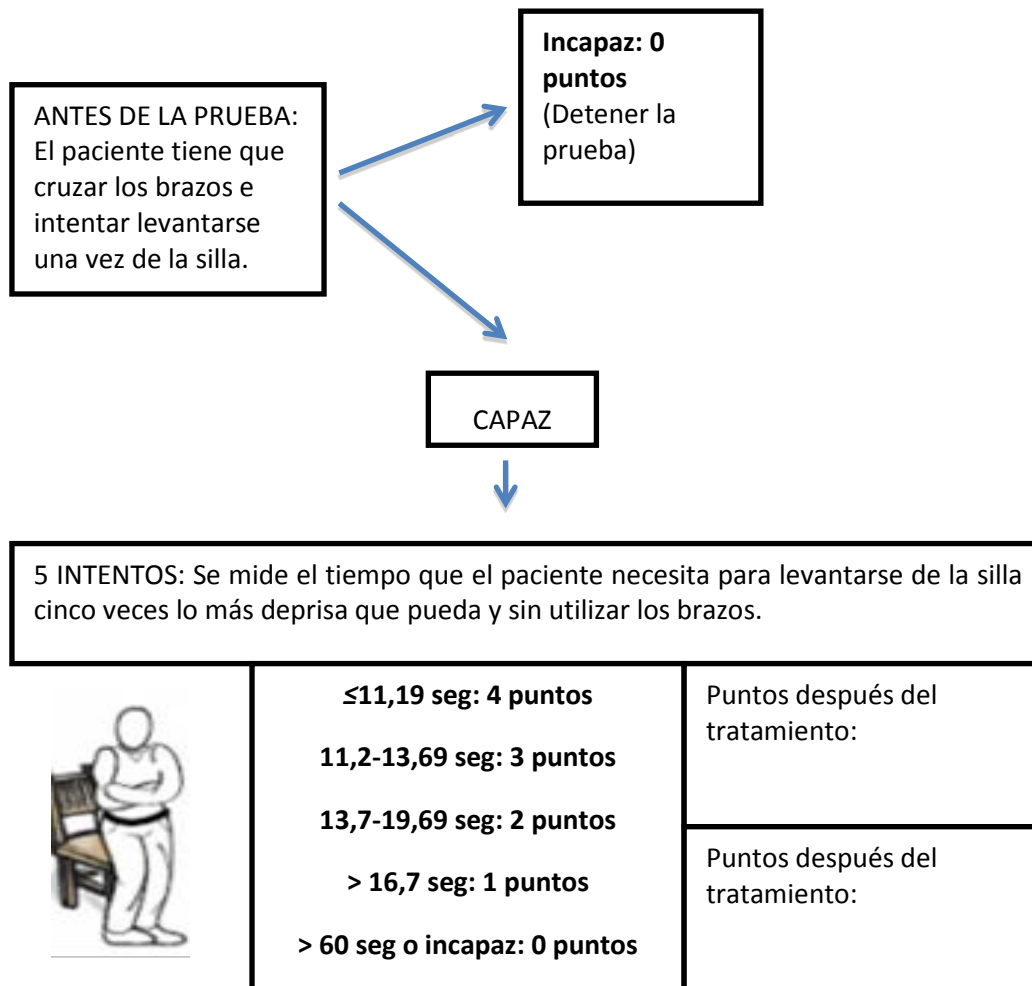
ANTES DE LA PRUEBA: El paciente tiene que cruzar los brazos e intentar levantarse una vez de la silla.

**Incapaz: 0 puntos** (Detener la prueba)

CAPAZ

5 INTENTOS: Se mide el tiempo que el paciente necesita para levantarse de la silla cinco veces lo más deprisa que pueda y sin utilizar los brazos.

**≤11,19 seg: 4 puntos**

**11,2-13,69 seg: 3 puntos**

**13,7-19,69 seg: 2 puntos**

**> 16,7 seg: 1 puntos**

**> 60 seg o incapaz: 0 puntos**

Puntos después del tratamiento:

Puntos después del tratamiento: